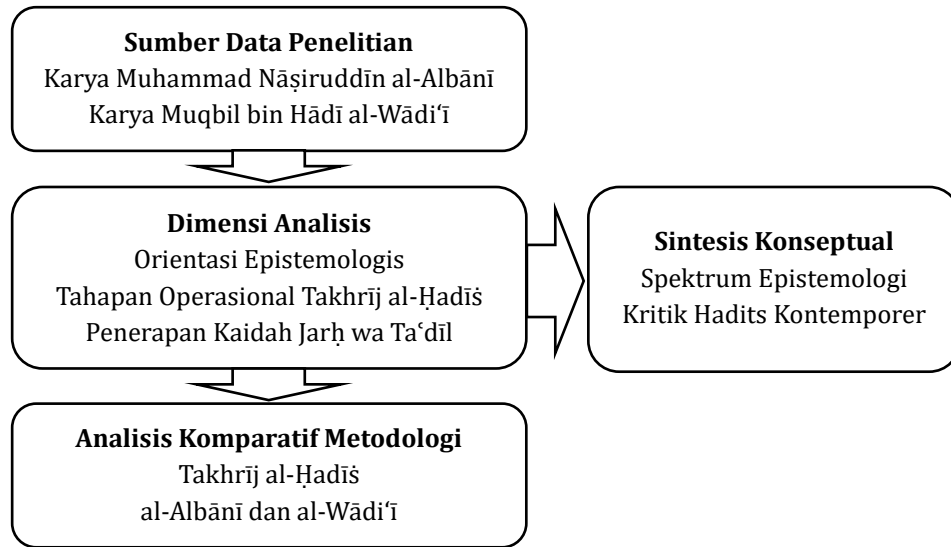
**Sumber Data Penelitian**
Karya Muhammad Nāṣiruddīn al-Albānī
Karya Muqbil bin Hādī al-Wādi'ī

**Dimensi Analisis**
Orientasi Epistemologis
Tahapan Operasional Takhrīj al-Ḥadīṡ
Penerapan Kaidah Jarḥ wa Ta'dīl

**Sintesis Konseptual**
Spektrum Epistemologi
Kritik Hadits Kontemporer

**Analisis Komparatif Metodologi**
Takhrīj al-Ḥadīṡ
al-Albānī dan al-Wādi'ī